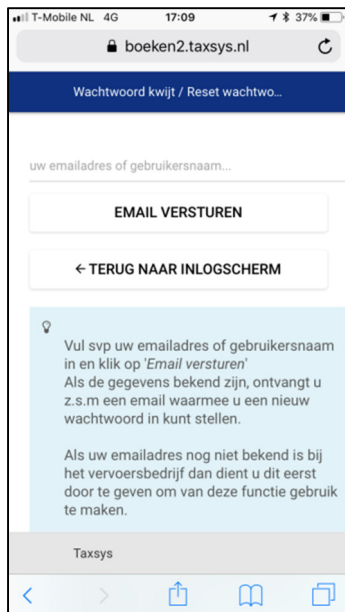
T-Mobile NL 4G 17:09 37%

boeken2.taxsys.nl

Wachtwoord kwijt / Reset wachtwo...

uw emailadres of gebruikersnaam...

EMAIL VERSTUREN

← TERUG NAAR INLOGSCHERM

Vul svp uw emailadres of gebruikersnaam in en klik op '*Email versturen*'
Als de gegevens bekend zijn, ontvangt u z.s.m een email waarmee u een nieuw wachtwoord in kunt stellen.

Als uw emailadres nog niet bekend is bij het vervoersbedrijf dan dient u dit eerst door te geven om van deze functie gebruik te maken.

Taxsys